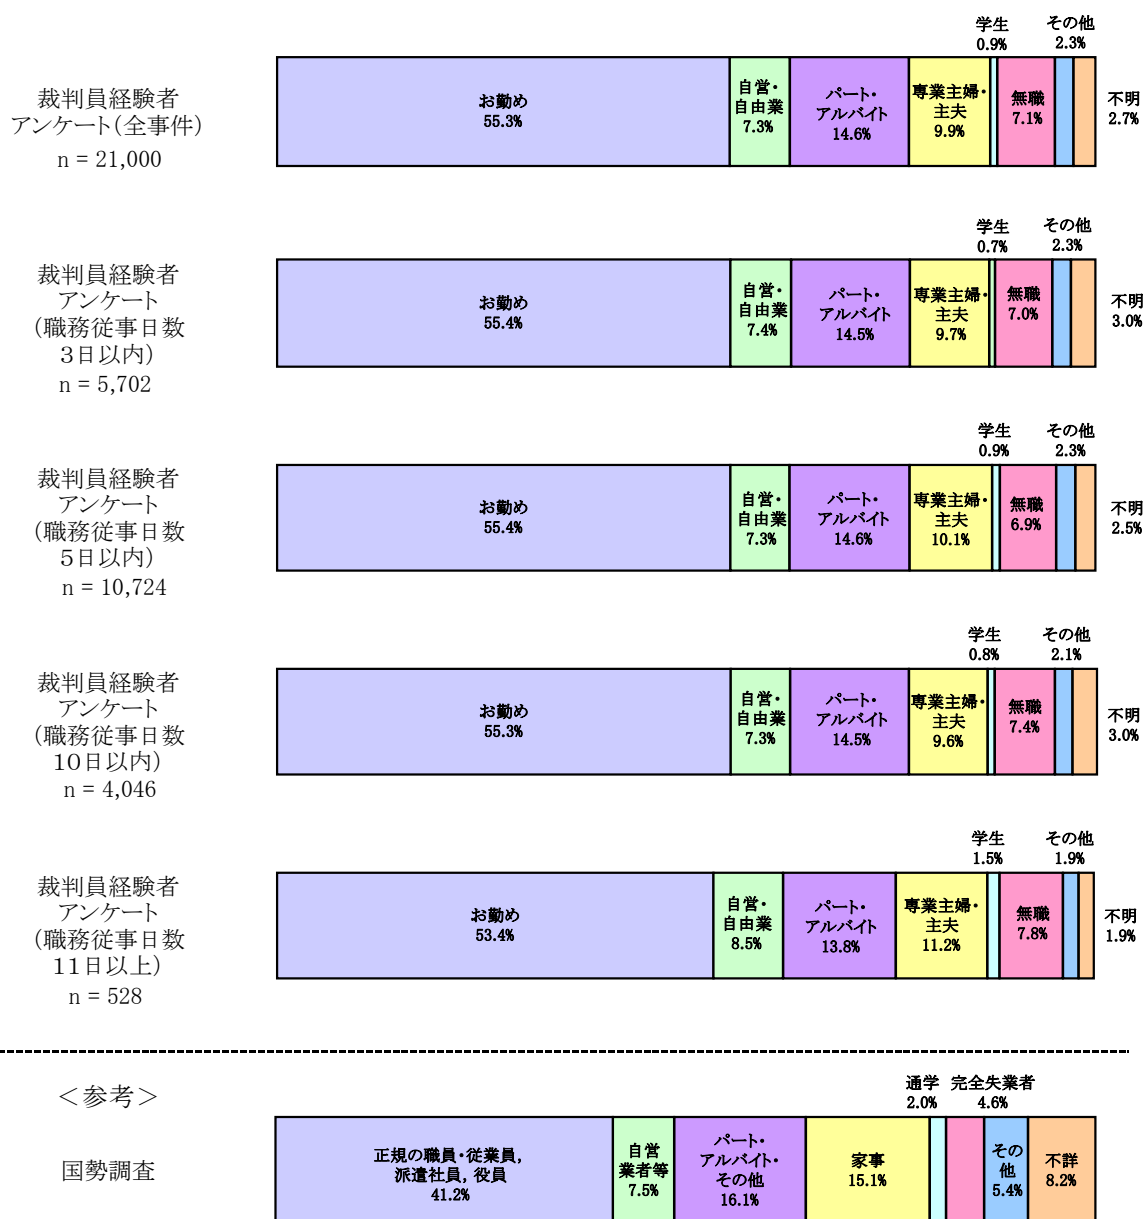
裁判員経験者アンケート(全事件)
n = 21,000

学生 0.9%
その他 2.3%
お勤め 55.3%
自営・自由業 7.3%
パート・アルバイト 14.6%
専業主婦・主夫 9.9%
無職 7.1%
不明 2.7%

裁判員経験者アンケート(職務従事日数3日以内)
n = 5,702

学生 0.7%
その他 2.3%
お勤め 55.4%
自営・自由業 7.4%
パート・アルバイト 14.5%
専業主婦・主夫 9.7%
無職 7.0%
不明 3.0%

裁判員経験者アンケート(職務従事日数5日以内)
n = 10,724

学生 0.9%
その他 2.3%
お勤め 55.4%
自営・自由業 7.3%
パート・アルバイト 14.6%
専業主婦・主夫 10.1%
無職 6.9%
不明 2.5%

裁判員経験者アンケート(職務従事日数10日以内)
n = 4,046

学生 0.8%
その他 2.1%
お勤め 55.3%
自営・自由業 7.3%
パート・アルバイト 14.5%
専業主婦・主夫 9.6%
無職 7.4%
不明 3.0%

裁判員経験者アンケート(職務従事日数11日以上)
n = 528

学生 1.5%
その他 1.9%
お勤め 53.4%
自営・自由業 8.5%
パート・アルバイト 13.8%
専業主婦・主夫 11.2%
無職 7.8%
不明 1.9%

<参考>

国勢調査

通学 2.0%
完全失業者 4.6%
正規の職員・従業員, 派遣社員, 役員 41.2%
自営業者等 7.5%
パート・アルバイト・その他 16.1%
家事 15.1%
その他 5.4%
不詳 8.2%